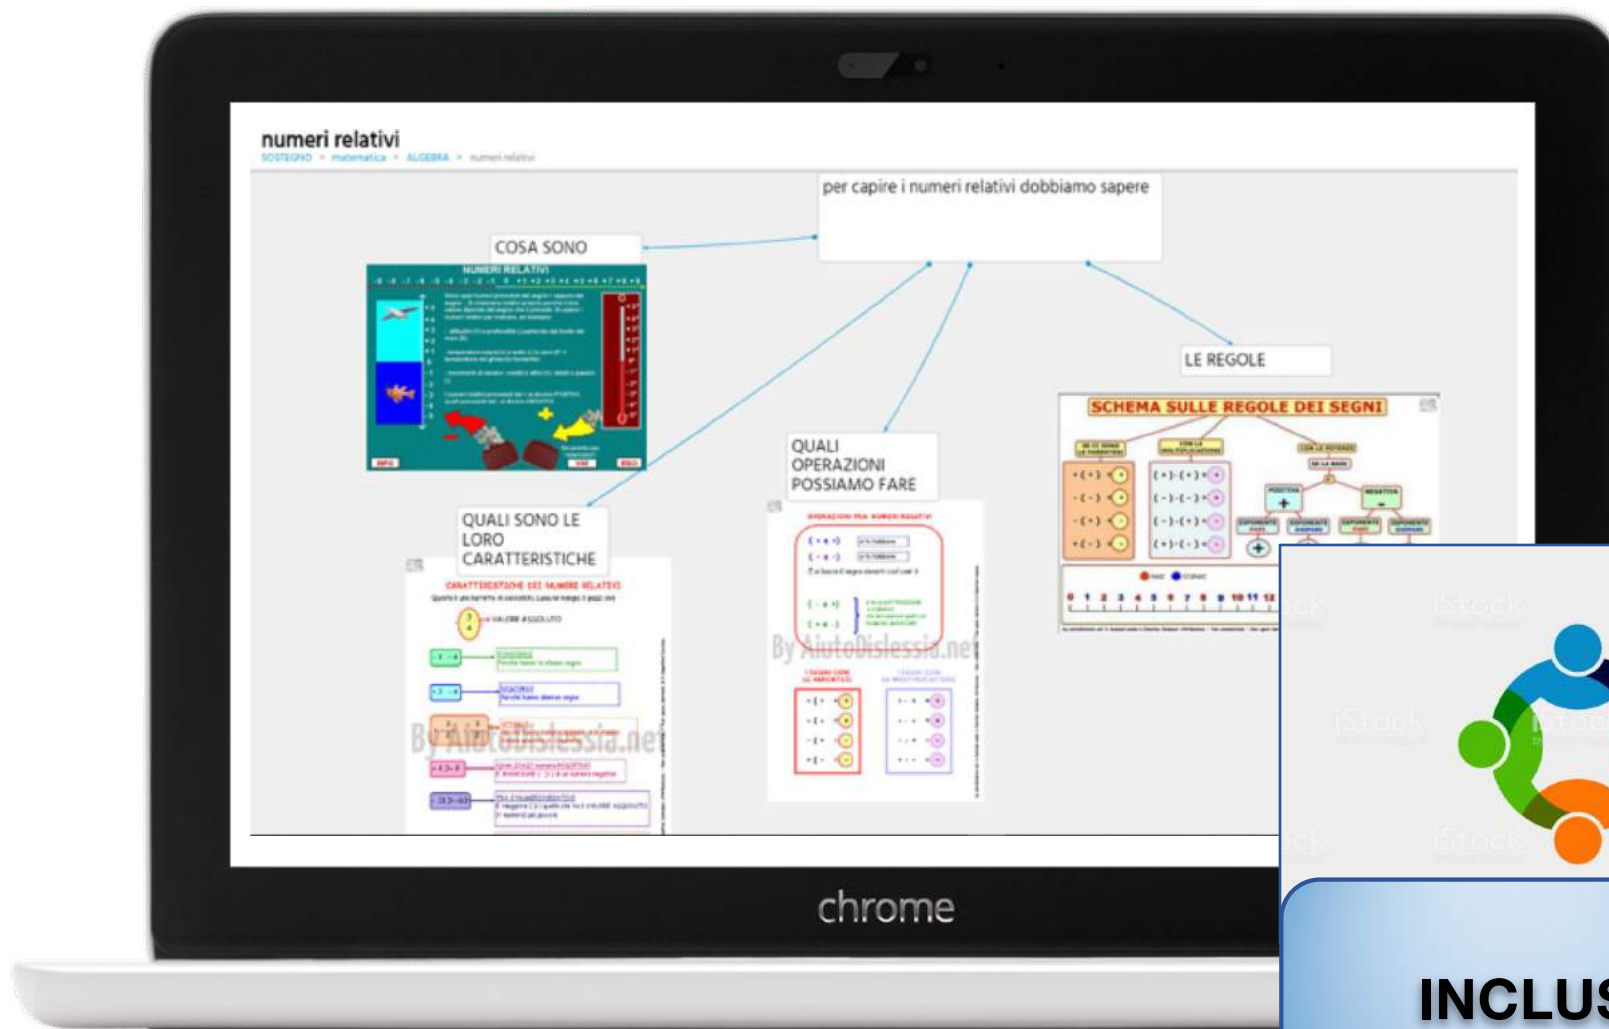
numeri relativi
SOSTEGNO > matematica > ALGEBRA > numeri relativi

per capire i numeri relativi dobbiamo sapere

COSA SONO

NUMERI RELATIVI

LE REGOLE

SCHEMA SULLE REGOLE DEI SEGNI

QUALI OPERAZIONI POSSIAMO FARE

OPERAZIONI FRA NUMERI RELATIVI

By AiutoDislessia.net

QUALI SONO LE LORO CARATTERISTICHE

CARATTERISTICHE DEI NUMERI RELATIVI

VALORE ASSOLUTO

By AiutoDislessia.net

0 1 2 3 4 5 6 7 8 9 10 11 12

iStock

chrome

INCLUS